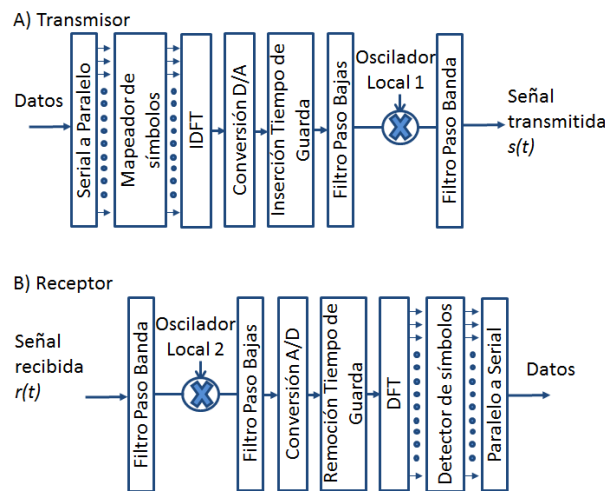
A) Transmisor

Datos

Serial a Paralelo

Mapeador de símbolos

IDFT

Conversión D/A

Inserción Tiempo de Guarda

Filtro Paso Bajas

Oscilador Local 1

Filtro Paso Banda

Señal transmitida $s(t)$

B) Receptor

Señal recibida $r(t)$

Filtro Paso Banda

Oscilador Local 2

Filtro Paso Bajas

Conversión A/D

Remoción Tiempo de Guarda

DFT

Detector de símbolos

Paralelo a Serial

Datos